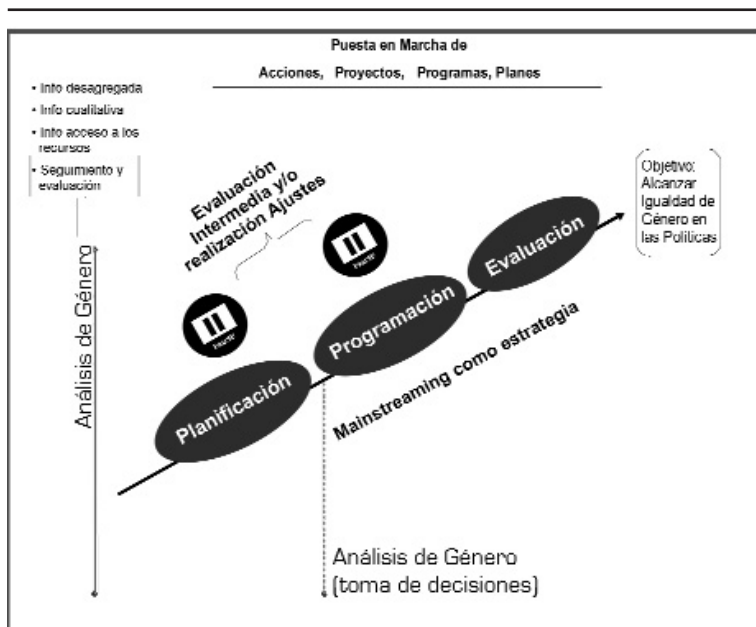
Puesta en Marcha de

Acciones, Proyectos, Programas, Planes

• Info desagregada
• Info cualitativa
• Info acceso a los recursos
• Seguimiento y evaluación

Evaluación Intermedia y/o realización Ajustes

Objetivo: Alcanzar Igualdad de Género en las Políticas

Evaluación

Programación

Planificación

Mainstreaming como estrategia

Análisis de Género

Análisis de Género (toma de decisiones)